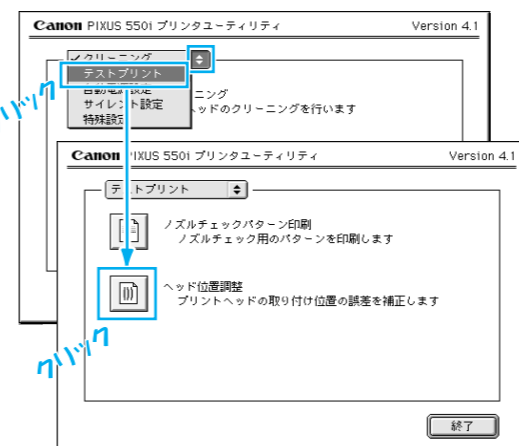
Canon PIXUS 550i プリンタユーティリティ Version 4.1

✓クリーニング

テストプリント

自動電源設定

サイレント設定

特殊設定

ニング

ッドのクリーニングを行います

クリック

Canon PIXUS 550i プリンタユーティリティ Version 4.1

テストプリント

ノズルチェックパターン印刷

ノズルチェック用のパターンを印刷します

ヘッド位置調整

プリントヘッドの取り付け位置の誤差を補正します

クリック

終了